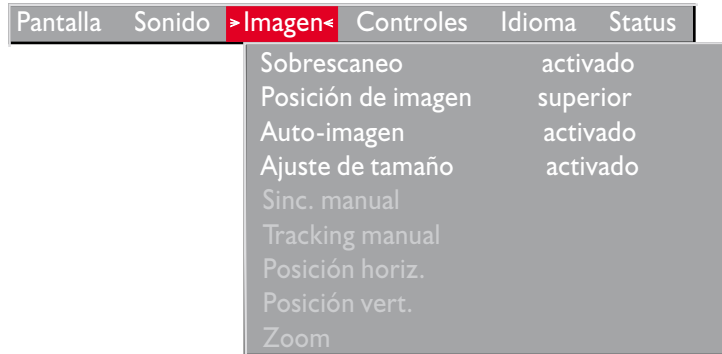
Pantalla Sonido >Imagen< Controles Idioma Status

Sobrescaneo activado
Posición de imagen superior
Auto-imagen activado
Ajuste de tamaño activado
Sinc. manual
Tracking manual
Posición horiz.
Posición vert.
Zoom